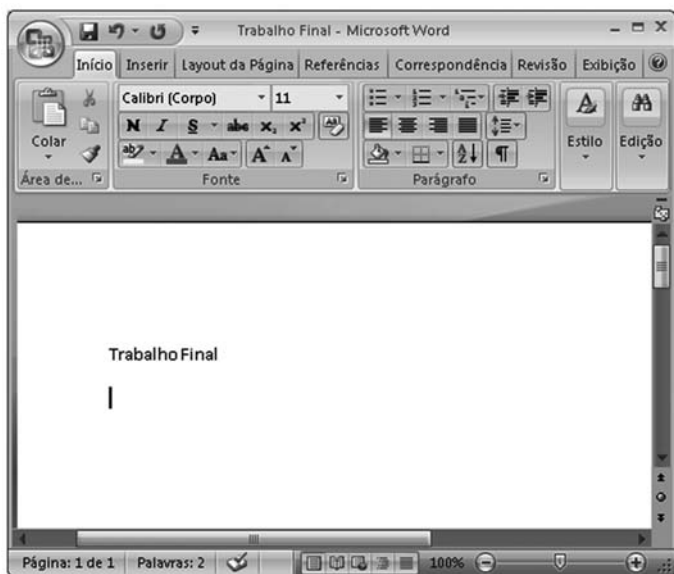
Trabalho Final - Microsoft Word

Início Inserir Layout da Página Referências Correspondência Revisão Exibição

Colar
Área de...

Calibri (Corpo) 11
N I S abc $x_2$ $x^2$
Aa A A
Fonte

Parágrafo

Estilo
Edição

Trabalho Final

Página: 1 de 1 Palavras: 2 100%